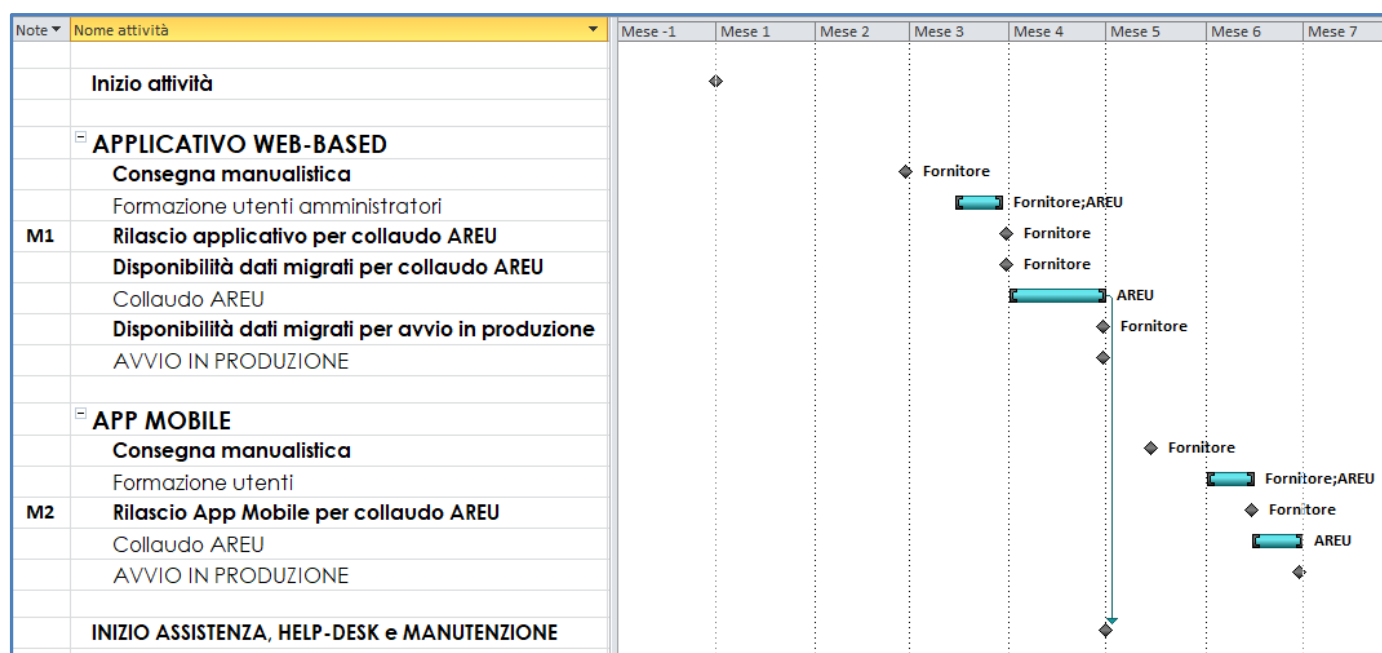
| Note | Nome attività |
|---|---|
| | |
| | Inizio attività |
| | |
| | APPLICATIVO WEB-BASED |
| | Consegna manualistica |
| | Formazione utenti amministratori |
| M1 | Rilascio applicativo per collaudo AREU |
| | Disponibilità dati migrati per collaudo AREU |
| | Collaudo AREU |
| | Disponibilità dati migrati per avvio in produzione |
| | AVVIO IN PRODUZIONE |
| | |
| | APP MOBILE |
| | Consegna manualistica |
| | Formazione utenti |
| M2 | Rilascio App Mobile per collaudo AREU |
| | Collaudo AREU |
| | AVVIO IN PRODUZIONE |
| | |
| | INIZIO ASSISTENZA, HELP-DESK e MANUTENZIONE |

Mese -1 Mese 1 Mese 2 Mese 3 Mese 4 Mese 5 Mese 6 Mese 7

Fornitore
Fornitore;AREU
Fornitore
Fornitore
AREU
Fornitore
Fornitore
Fornitore;AREU
Fornitore
AREU